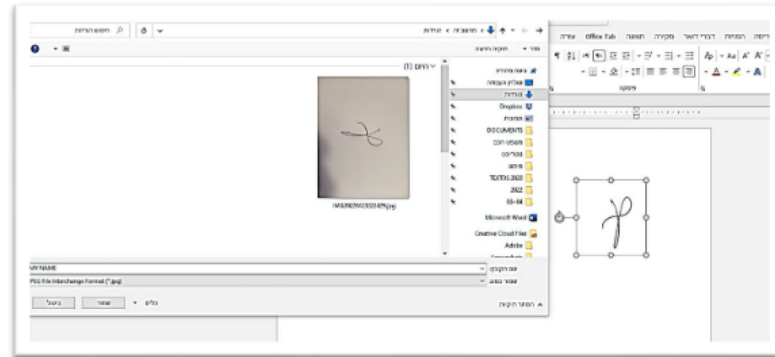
חיפוש הורדות
הורדות › ...
ארגן ▾   תיקיה חדשה
היום (1)
IMG_20230523 ... .jpg
גישה מהירה
שולחן עבודה
הורדות
Dropbox
תמונות
DOCUMENTS
TEXTOS 2022
2022
Microsoft Word
Creative Cloud Files
Adobe
שם הקובץ: MY NAME
שמור כסוג: JPEG File Interchange Format (*.jpg)
הסתר תיקיות
כלים ▾
שמור
ביטול
עזרה
Office Tab
תצוגה
סקירה
דברי דואר
הפניות
פריסה
פיסקה